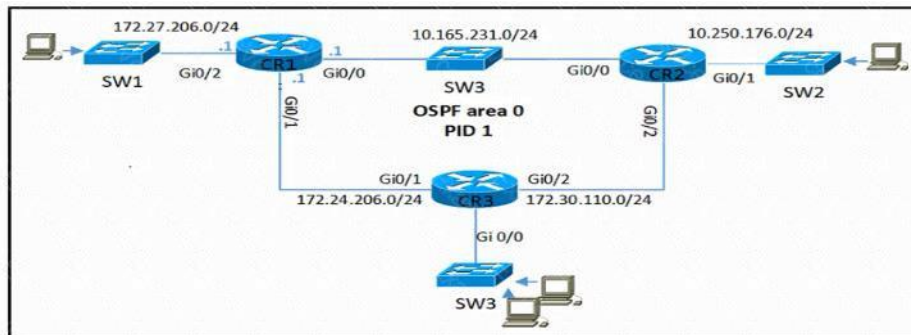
172.27.206.0/24

.1

SW1

Gi0/2

CR1

.1

Gi0/0

10.165.231.0/24

SW3

Gi0/0

CR2

10.250.176.0/24

Gi0/1

SW2

Gi0/1

.1

OSPF area 0
PID 1

Gi0/2

Gi0/1

CR3

Gi0/2

172.24.206.0/24

172.30.110.0/24

Gi 0/0

SW3